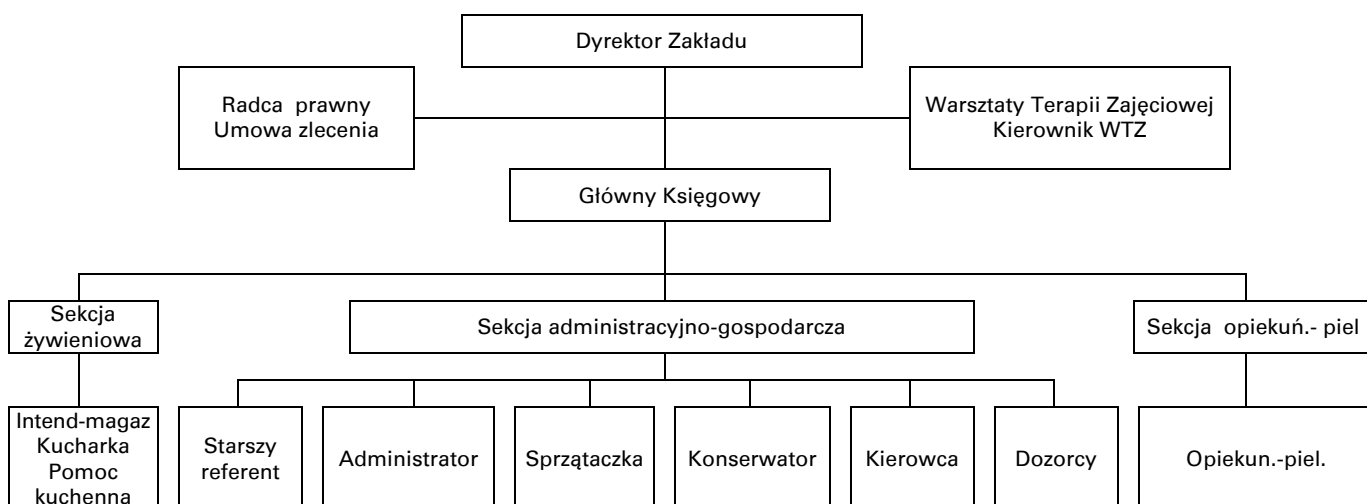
Dyrektor Zakładu

Radca prawny
Umowa zlecenia

Warsztaty Terapii Zajęciowej
Kierownik WTZ

Główny Księgowy

Sekcja żywieniowa

Sekcja administracyjno-gospodarcza

Sekcja opiekuń.- piel

Intend-magaz
Kucharka
Pomoc kuchenna

Starszy referent

Administrator

Sprzątaczka

Konserwator

Kierowca

Dozorcy

Opiekun.-piel.